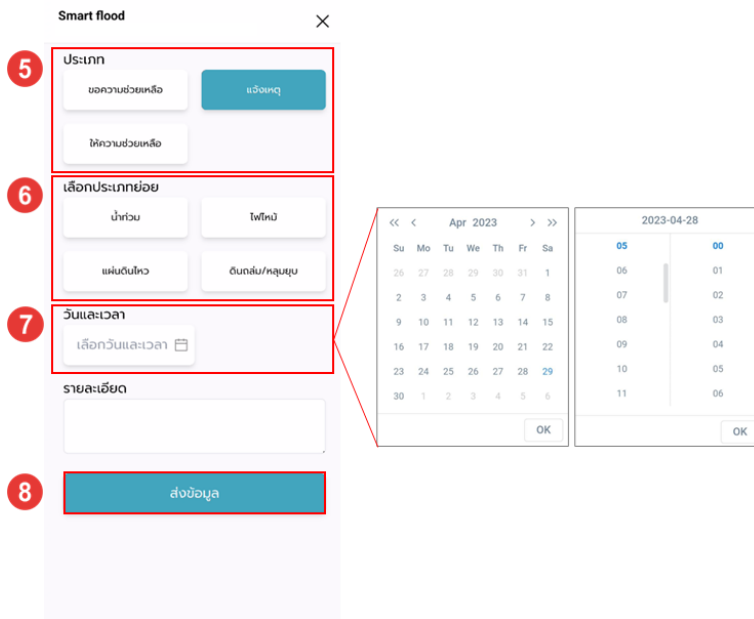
Smart flood

5

ประเภท

ขอความช่วยเหลือ

แจ้งเหตุ

ให้ความช่วยเหลือ

6

เลือกประเภทย่อย

น้ำท่วม

ไฟไหม้

แผ่นดินไหว

ดินถล่ม/หลุมยุบ

7

วันและเวลา

เลือกวันและเวลา

รายละเอียด

8

ส่งข้อมูล

| « | ‹ | Apr 2023 | | | › | » |
|---|---|---|---|---|---|---|
| Su | Mo | Tu | We | Th | Fr | Sa |
| 26 | 27 | 28 | 29 | 30 | 31 | 1 |
| 2 | 3 | 4 | 5 | 6 | 7 | 8 |
| 9 | 10 | 11 | 12 | 13 | 14 | 15 |
| 16 | 17 | 18 | 19 | 20 | 21 | 22 |
| 23 | 24 | 25 | 26 | 27 | 28 | 29 |
| 30 | 1 | 2 | 3 | 4 | 5 | 6 |

OK

2023-04-28

| 05 | 00 |
|---|---|
| 06 | 01 |
| 07 | 02 |
| 08 | 03 |
| 09 | 04 |
| 10 | 05 |
| 11 | 06 |

OK